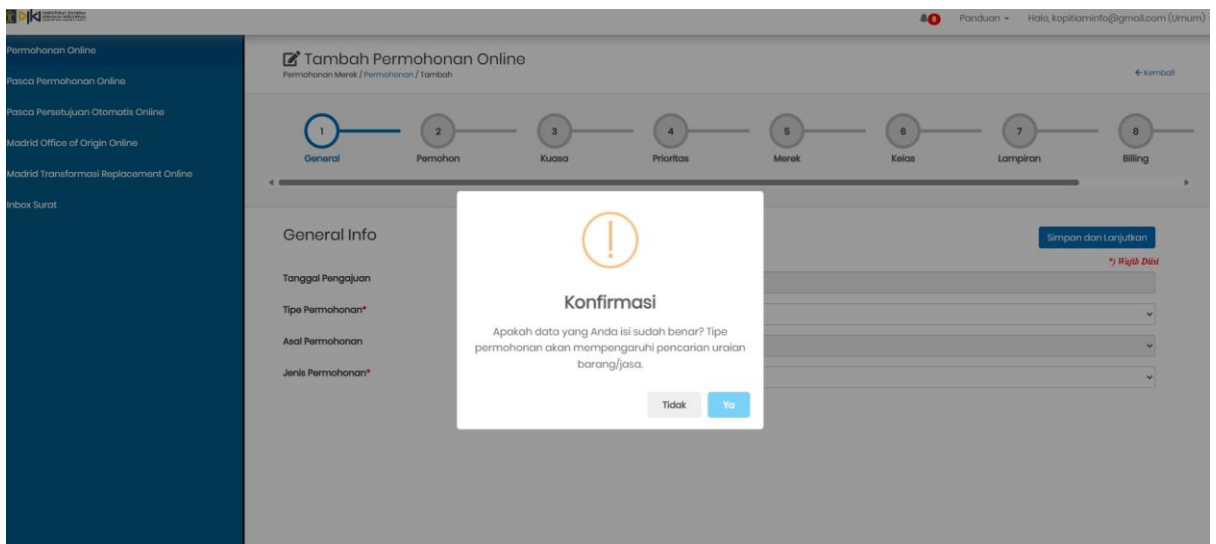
0 Panduan Halo, kopitiaminfo@gmail.com (Umum)

Permohonan Online
Pasca Permohonan Online
Pasca Persetujuan Otomatis Online
Madrid Office of Origin Online
Madrid Transformasi Replacement Online
Inbox Surat

Tambah Permohonan Online
Permohonan Merek / Permohonan / Tambah
← Kembali

1 General
2 Pemohon
3 Kuasa
4 Prioritas
5 Merek
6 Kelas
7 Lampiran
8 Billing

General Info
Simpan dan Lanjutkan
*) Wajib Diisi

Tanggal Pengajuan
Tipe Permohonan*
Asal Permohonan
Jenis Permohonan*

Konfirmasi
Apakah data yang Anda isi sudah benar? Tipe permohonan akan mempengaruhi pencarian uraian barang/jasa.
Tidak
Ya